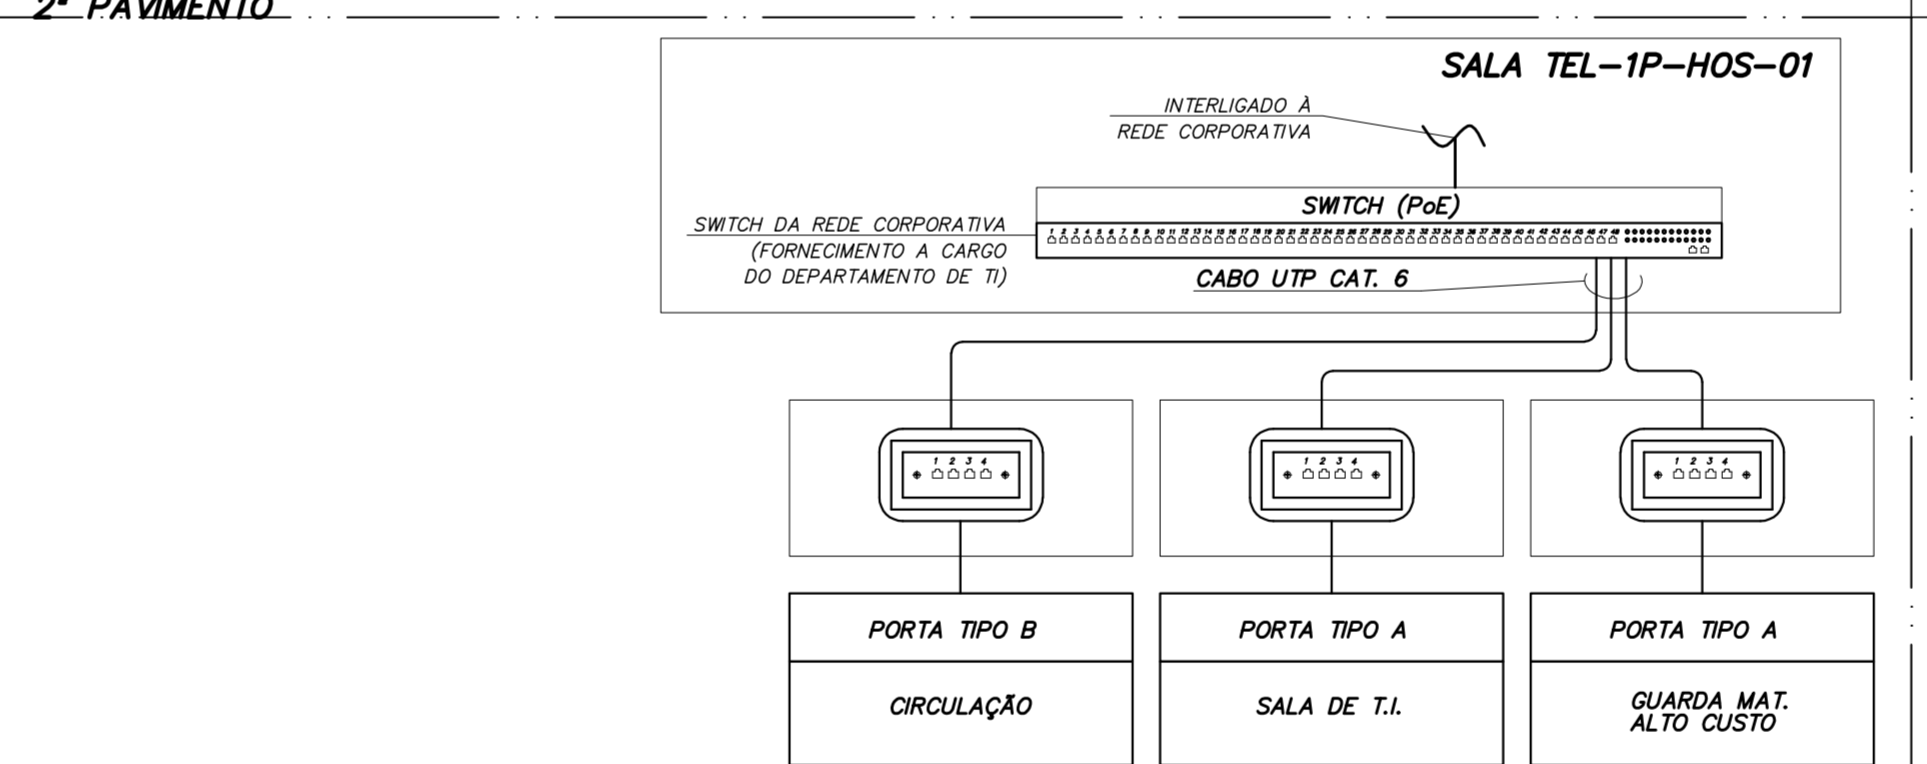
2º PAVIMENTO

SALA TEL–1P–HOS–01

INTERLIGADO À REDE CORPORATIVA

SWITCH (PoE)

1 2 3 4 5 6 7 8 9 10 11 12 13 14 15 16 17 18 19 20 21 22 23 24 25 26 27 28 29 30 31 32 33 34 35 36 37 38 39 40 41 42 43 44 45 46 47 48

SWITCH DA REDE CORPORATIVA (FORNECIMENTO A CARGO DO DEPARTAMENTO DE TI)

CABO UTP CAT. 6

1 2 3 4

1 2 3 4

1 2 3 4

| PORTA TIPO B | PORTA TIPO A | PORTA TIPO A |
|---|---|---|
| CIRCULAÇÃO | SALA DE T.I. | GUARDA MAT. ALTO CUSTO |